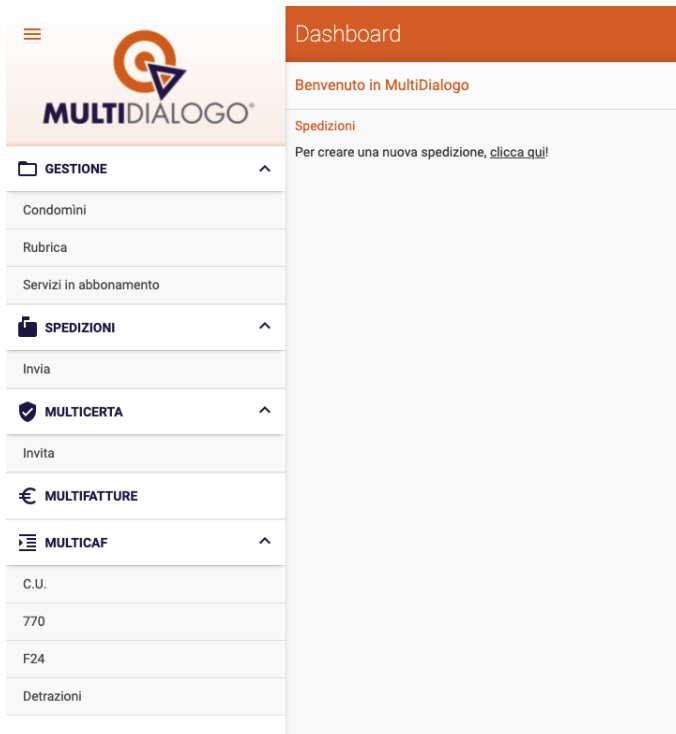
MULTIDIALOGO®

GESTIONE

Condomìni

Rubrica

Servizi in abbonamento

SPEDIZIONI

Invia

MULTICERTA

Invita

MULTIFATTURE

MULTICAF

C.U.

770

F24

Detrazioni

Dashboard

Benvenuto in MultiDialogo

Spedizioni

Per creare una nuova spedizione, clicca qui!